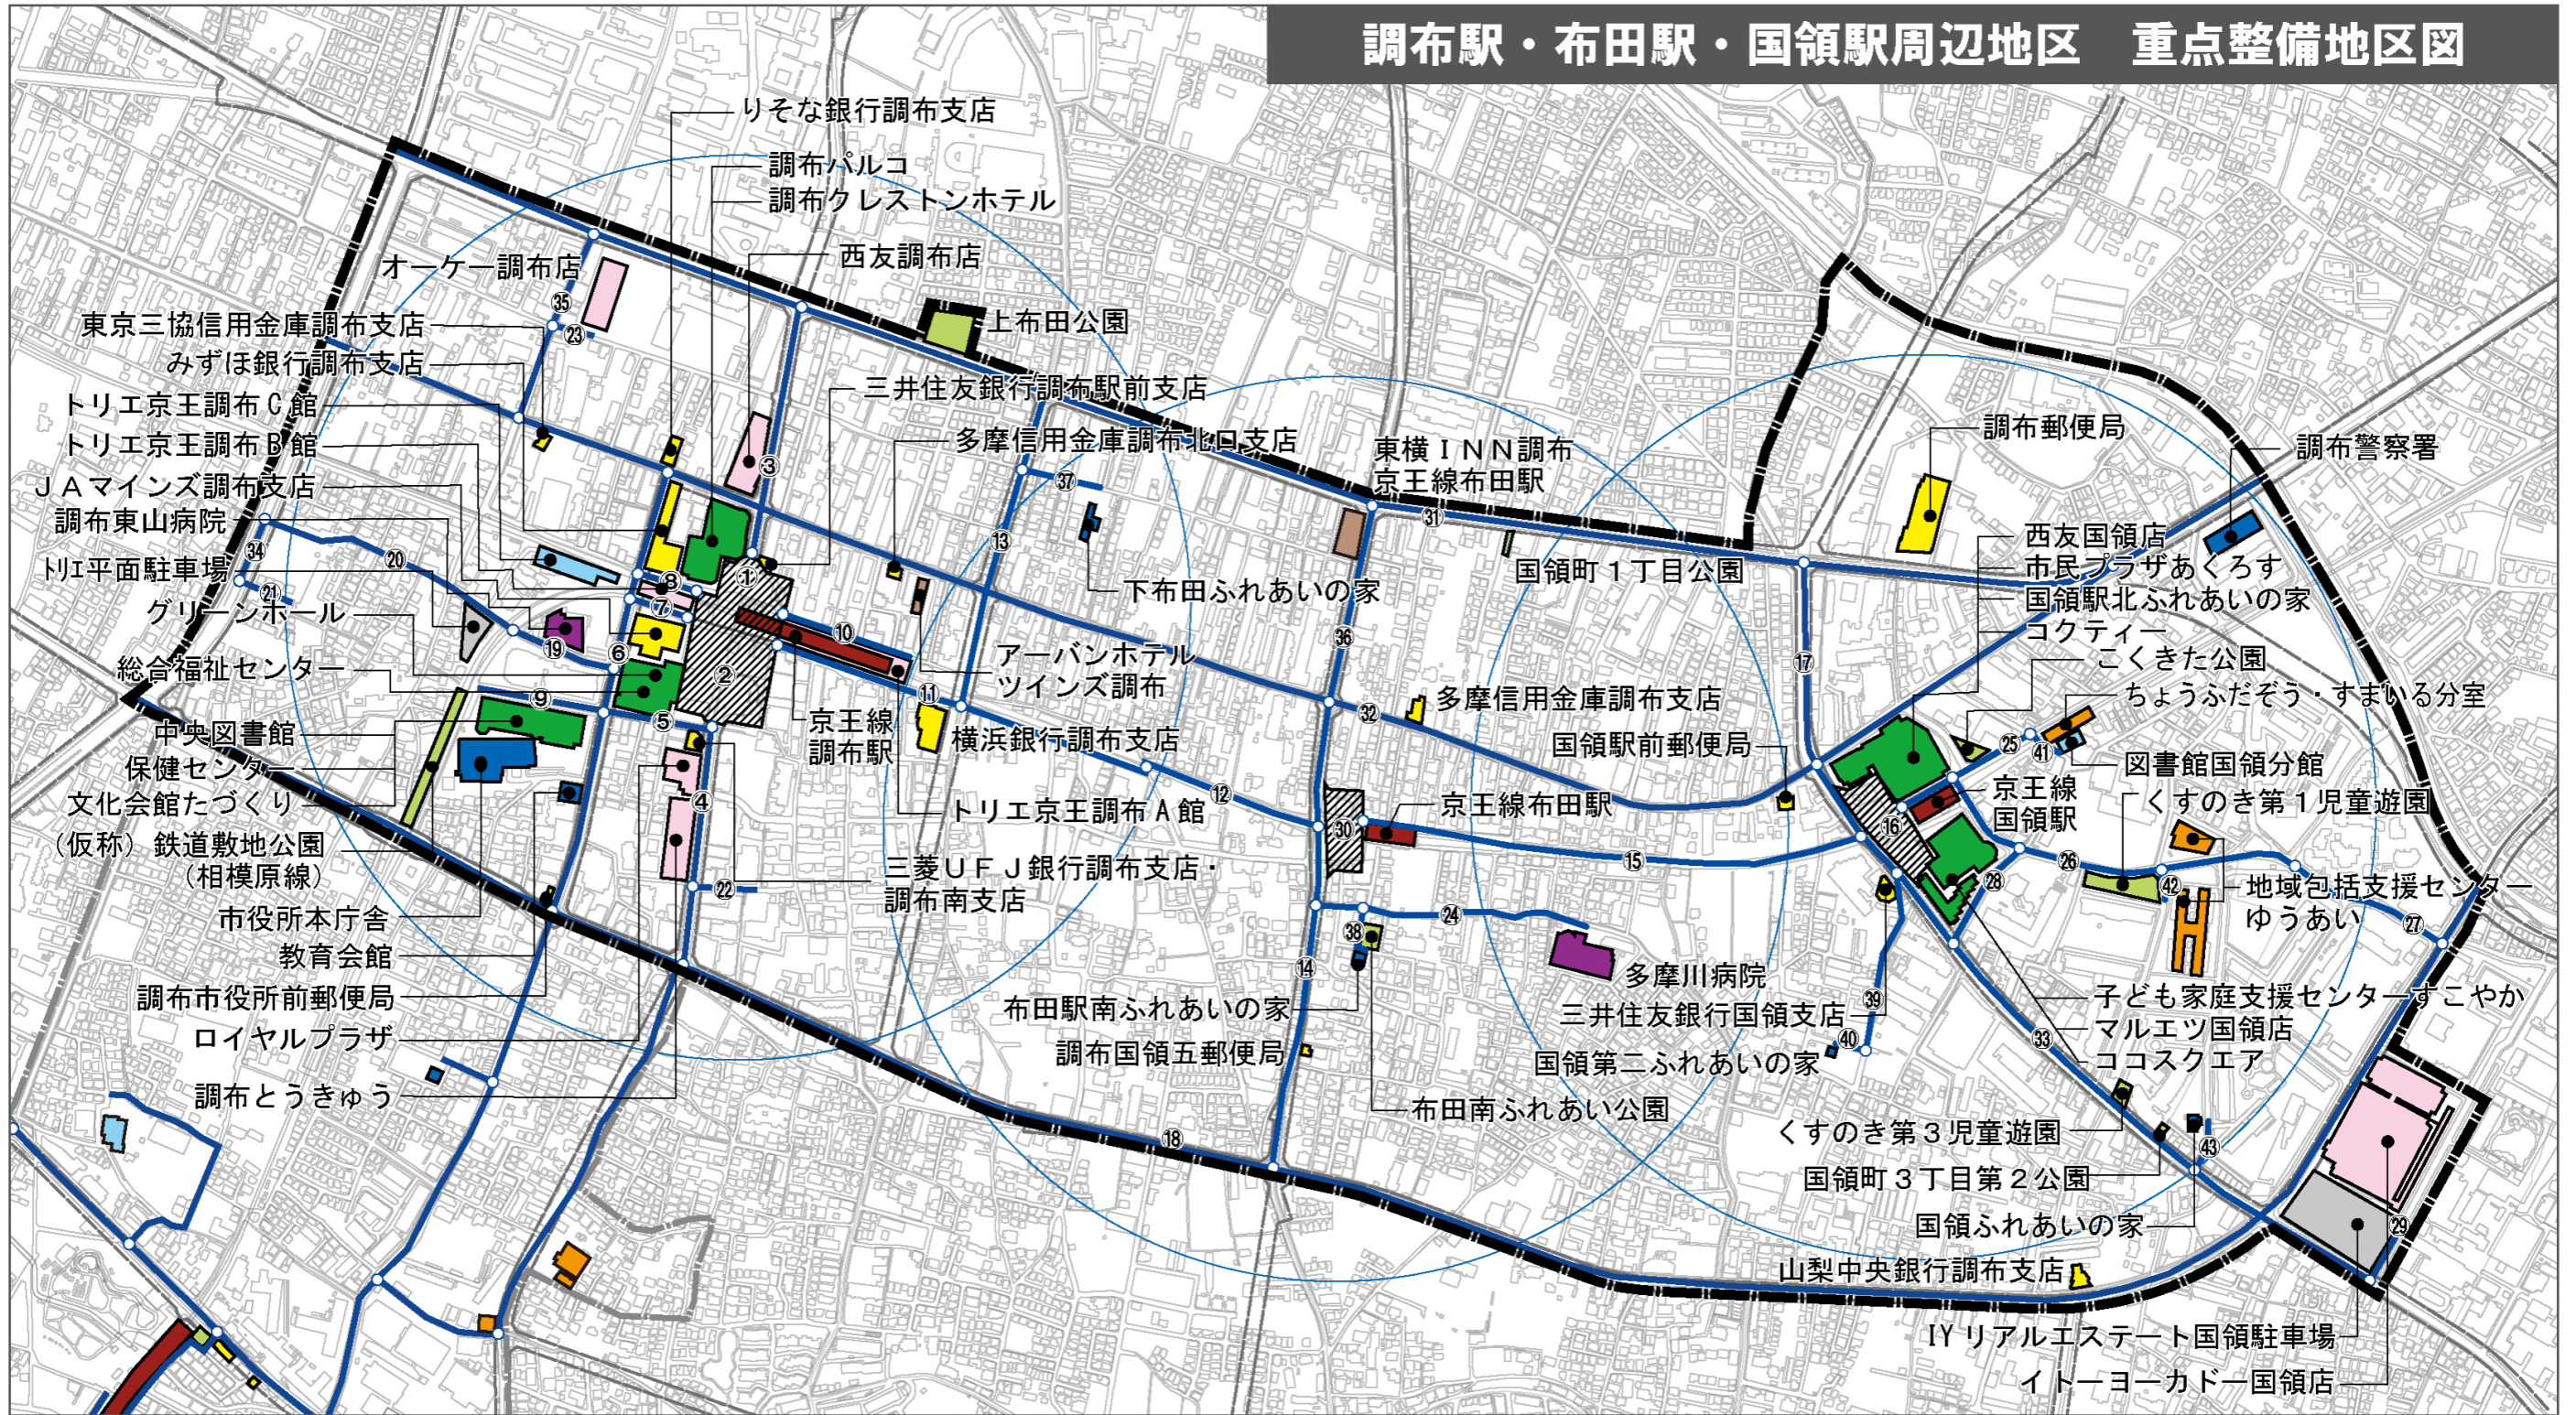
調布駅・布田駅・国領駅周辺地区　重点整備地区図

りそな銀行調布支店
調布パルコ
調布クレストンホテル
西友調布店
オーケー調布店
上布田公園
東京三協信用金庫調布支店
みずほ銀行調布支店
トリエ京王調布Ｃ館
三井住友銀行調布駅前支店
トリエ京王調布Ｂ館
多摩信用金庫調布北口支店
ＪＡマインズ調布支店
東横ＩＮＮ調布京王線布田駅
調布郵便局
調布警察署
調布東山病院
トリエ平面駐車場
下布田ふれあいの家
国領町１丁目公園
西友国領店
市民プラザあくろす
国領駅北ふれあいの家
コクティー
こくきた公園
ちょうふだぞう・すまいる分室
グリーンホール
総合福祉センター
アーバンホテルツインズ調布
多摩信用金庫調布支店
国領駅前郵便局
図書館国領分館
中央図書館
保健センター
文化会館たづくり
京王線調布駅
横浜銀行調布支店
京王線国領駅
くすのき第１児童遊園
（仮称）鉄道敷地公園（相模原線）
トリエ京王調布Ａ館
京王線布田駅
地域包括支援センターゆうあい
市役所本庁舎
三菱ＵＦＪ銀行調布支店・調布南支店
教育会館
調布市役所前郵便局
多摩川病院
子ども家庭支援センターすこやか
マルエツ国領店
ココスクエア
ロイヤルプラザ
布田駅南ふれあいの家
三井住友銀行国領支店
調布国領五郵便局
国領第二ふれあいの家
調布とうきゅう
布田南ふれあい公園
くすのき第３児童遊園
国領町３丁目第２公園
国領ふれあいの家
山梨中央銀行調布支店
IYリアルエステート国領駐車場
イトーヨーカドー国領店

1 2 3 4 5 6 7 8 9 10 11 12 13 14 15 16 17 18 19 20 21 22 23 24 25 26 27 28 29 30 31 32 33 34 35 36 37 38 39 40 41 42 43